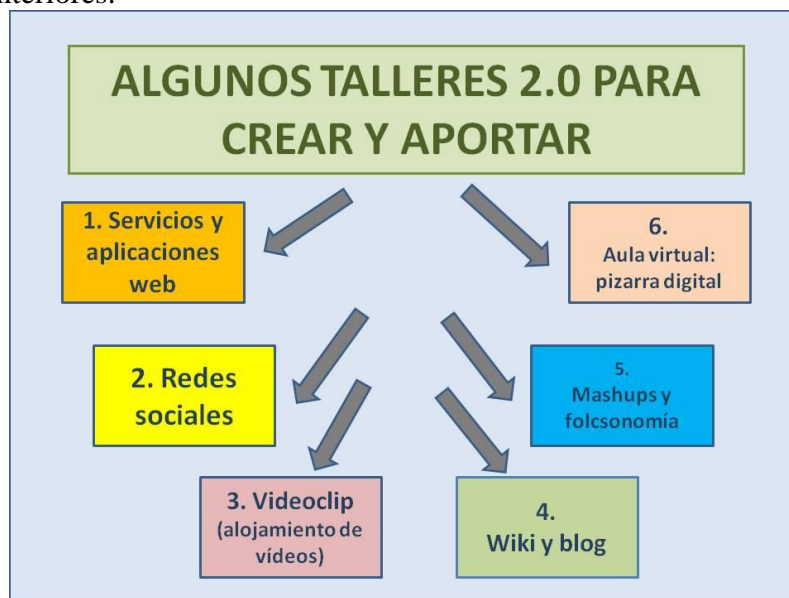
anteriores.

ALGUNOS TALLERES 2.0 PARA CREAR Y APORTAR

1. Servicios y aplicaciones web

6. Aula virtual: pizarra digital

2. Redes sociales

5. Mashups y folcsonomía

3. Videoclip (alojamiento de vídeos)

4. Wiki y blog